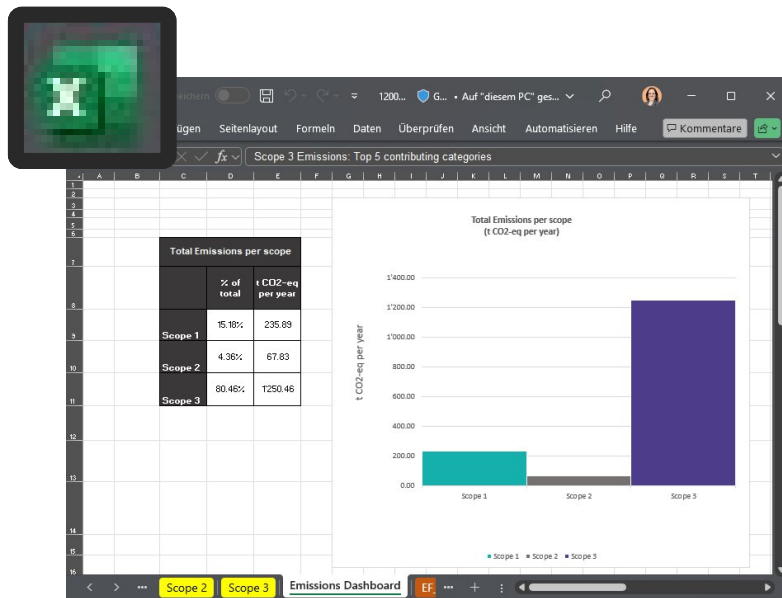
eichern

1200... • Auf "diesem PC" ges...

ügen Seitenlayout Formeln Daten Überprüfen Ansicht Automatisieren Hilfe

Kommentare

fx Scope 3 Emissions: Top 5 contributing categories

A B C D E F G H I J K L M N O P Q R S T

1 2 3 4 5 6 7 8 9 10 11 12 13 14 15 16

| Total Emissions per scope | | |
|---|---|---|
| | % of total | t CO2-eq per year |
| Scope 1 | 15.18% | 235.89 |
| Scope 2 | 4.36% | 67.83 |
| Scope 3 | 80.46% | 1250.46 |

Total Emissions per scope
(t CO2-eq per year)

t CO2-eq per year

1'400.00
1'200.00
1'000.00
800.00
600.00
400.00
200.00
0.00

Scope 1 Scope 2 Scope 3

Scope 1 Scope 2 Scope 3

... Scope 2 Scope 3 Emissions Dashboard EF ... +